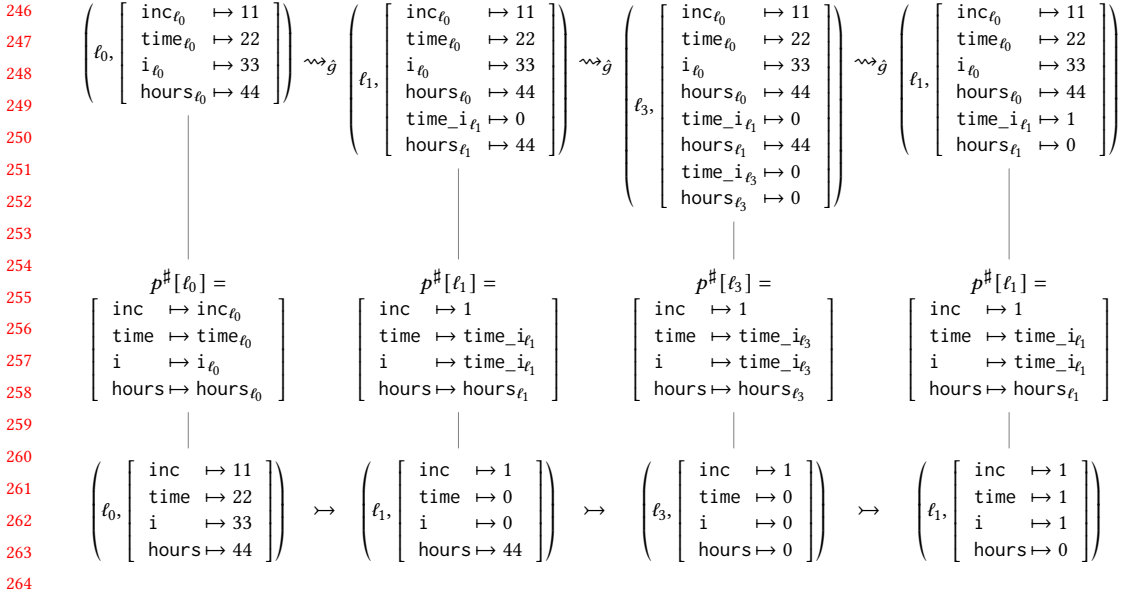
246
247
248
249
250
251
252
253
254
255
256
257
258
259
260
261
262
263
264

$\left(\ell_0, \begin{bmatrix} \texttt{inc}_{\ell_0} & \mapsto 11 \\ \texttt{time}_{\ell_0} & \mapsto 22 \\ \texttt{i}_{\ell_0} & \mapsto 33 \\ \texttt{hours}_{\ell_0} & \mapsto 44 \end{bmatrix}\right) \rightsquigarrow_{\hat{g}} \left(\ell_1, \begin{bmatrix} \texttt{inc}_{\ell_0} & \mapsto 11 \\ \texttt{time}_{\ell_0} & \mapsto 22 \\ \texttt{i}_{\ell_0} & \mapsto 33 \\ \texttt{hours}_{\ell_0} & \mapsto 44 \\ \texttt{time\_i}_{\ell_1} & \mapsto 0 \\ \texttt{hours}_{\ell_1} & \mapsto 44 \end{bmatrix}\right) \rightsquigarrow_{\hat{g}} \left(\ell_3, \begin{bmatrix} \texttt{inc}_{\ell_0} & \mapsto 11 \\ \texttt{time}_{\ell_0} & \mapsto 22 \\ \texttt{i}_{\ell_0} & \mapsto 33 \\ \texttt{hours}_{\ell_0} & \mapsto 44 \\ \texttt{time\_i}_{\ell_1} & \mapsto 0 \\ \texttt{hours}_{\ell_1} & \mapsto 44 \\ \texttt{time\_i}_{\ell_3} & \mapsto 0 \\ \texttt{hours}_{\ell_3} & \mapsto 0 \end{bmatrix}\right) \rightsquigarrow_{\hat{g}} \left(\ell_1, \begin{bmatrix} \texttt{inc}_{\ell_0} & \mapsto 11 \\ \texttt{time}_{\ell_0} & \mapsto 22 \\ \texttt{i}_{\ell_0} & \mapsto 33 \\ \texttt{hours}_{\ell_0} & \mapsto 44 \\ \texttt{time\_i}_{\ell_1} & \mapsto 1 \\ \texttt{hours}_{\ell_1} & \mapsto 0 \end{bmatrix}\right)$

$p^\sharp[\ell_0] = \begin{bmatrix} \texttt{inc} & \mapsto \texttt{inc}_{\ell_0} \\ \texttt{time} & \mapsto \texttt{time}_{\ell_0} \\ \texttt{i} & \mapsto \texttt{i}_{\ell_0} \\ \texttt{hours} & \mapsto \texttt{hours}_{\ell_0} \end{bmatrix}$ $p^\sharp[\ell_1] = \begin{bmatrix} \texttt{inc} & \mapsto 1 \\ \texttt{time} & \mapsto \texttt{time\_i}_{\ell_1} \\ \texttt{i} & \mapsto \texttt{time\_i}_{\ell_1} \\ \texttt{hours} & \mapsto \texttt{hours}_{\ell_1} \end{bmatrix}$ $p^\sharp[\ell_3] = \begin{bmatrix} \texttt{inc} & \mapsto 1 \\ \texttt{time} & \mapsto \texttt{time\_i}_{\ell_3} \\ \texttt{i} & \mapsto \texttt{time\_i}_{\ell_3} \\ \texttt{hours} & \mapsto \texttt{hours}_{\ell_3} \end{bmatrix}$ $p^\sharp[\ell_1] = \begin{bmatrix} \texttt{inc} & \mapsto 1 \\ \texttt{time} & \mapsto \texttt{time\_i}_{\ell_1} \\ \texttt{i} & \mapsto \texttt{time\_i}_{\ell_1} \\ \texttt{hours} & \mapsto \texttt{hours}_{\ell_1} \end{bmatrix}$

$\left(\ell_0, \begin{bmatrix} \texttt{inc} & \mapsto 11 \\ \texttt{time} & \mapsto 22 \\ \texttt{i} & \mapsto 33 \\ \texttt{hours} & \mapsto 44 \end{bmatrix}\right) \rightarrowtail \left(\ell_1, \begin{bmatrix} \texttt{inc} & \mapsto 1 \\ \texttt{time} & \mapsto 0 \\ \texttt{i} & \mapsto 0 \\ \texttt{hours} & \mapsto 44 \end{bmatrix}\right) \rightarrowtail \left(\ell_3, \begin{bmatrix} \texttt{inc} & \mapsto 1 \\ \texttt{time} & \mapsto 0 \\ \texttt{i} & \mapsto 0 \\ \texttt{hours} & \mapsto 0 \end{bmatrix}\right) \rightarrowtail \left(\ell_1, \begin{bmatrix} \texttt{inc} & \mapsto 1 \\ \texttt{time} & \mapsto 1 \\ \texttt{i} & \mapsto 1 \\ \texttt{hours} & \mapsto 0 \end{bmatrix}\right)$